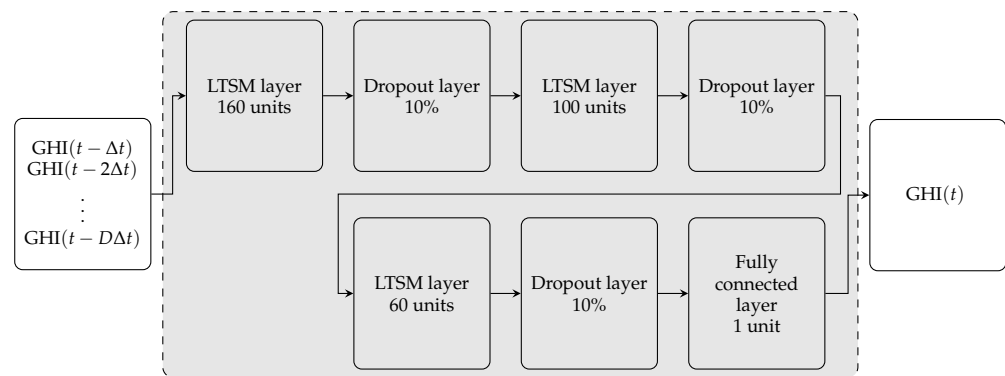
GHI$(t-\Delta t)$
GHI$(t-2\Delta t)$
$\vdots$
GHI$(t-D\Delta t)$

LTSM layer
160 units

Dropout layer
10%

LTSM layer
100 units

Dropout layer
10%

LTSM layer
60 units

Dropout layer
10%

Fully connected layer
1 unit

GHI$(t)$